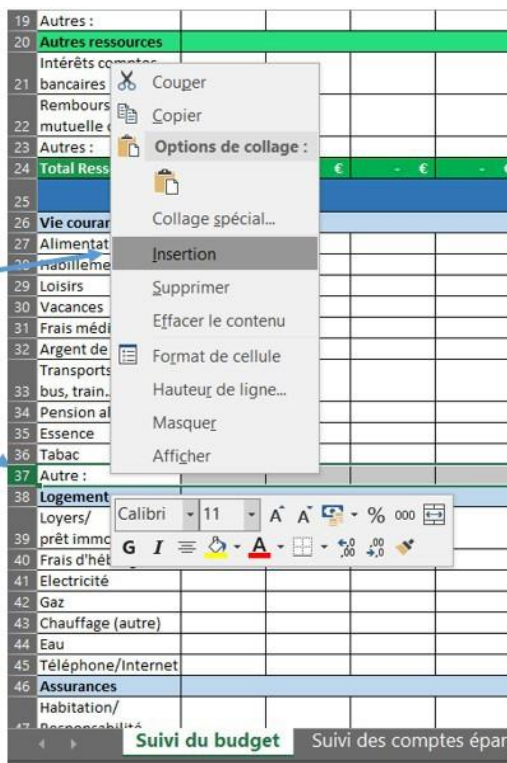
19 Autres :
20 Autres ressources
21 Intérêts comptes bancaires
22 Rembours mutuelle
23 Autres :
24 Total Ress € - € -
25
26 Vie couran
27 Alimentat
28 Habilleme
29 Loisirs
30 Vacances
31 Frais médi
32 Argent de
33 Transports bus, train..
34 Pension al
35 Essence
36 Tabac
37 Autre :
38 Logement
39 Loyers/ prêt immo
40 Frais d'héb
41 Electricité
42 Gaz
43 Chauffage (autre)
44 Eau
45 Téléphone/Internet
46 Assurances
47 Habitation/ Responsabilité

Couper
Copier
Options de collage :
Collage spécial...
Insertion
Supprimer
Effacer le contenu
Format de cellule
Hauteur de ligne...
Masquer
Afficher

Calibri 11 A A % 000
G I A

Suivi du budget | Suivi des comptes épar